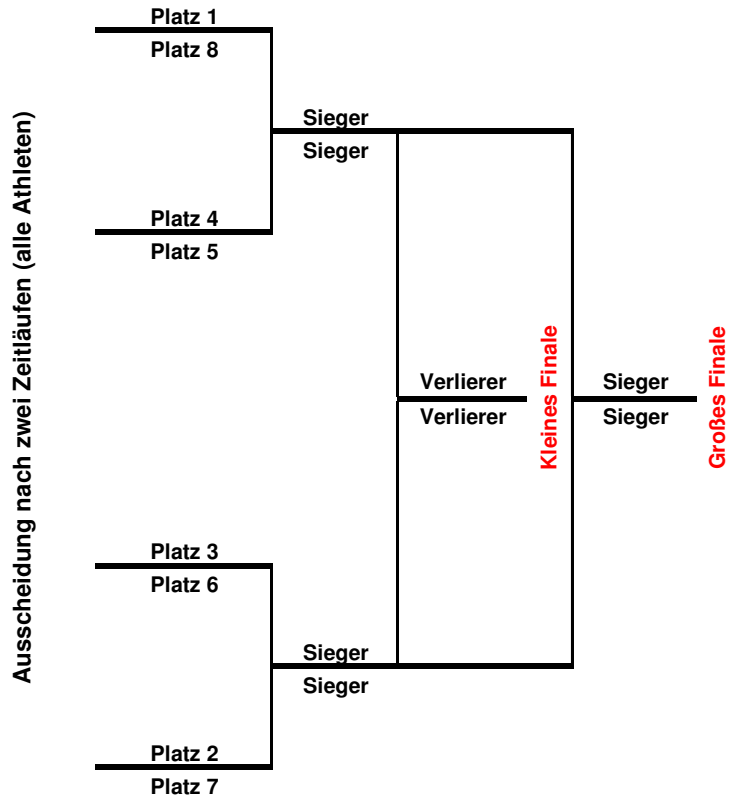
Ausscheidung nach zwei Zeitläufen (alle Athleten)

Platz 1
Platz 8

Platz 4
Platz 5

Sieger
Sieger

Platz 3
Platz 6

Platz 2
Platz 7

Sieger
Sieger

Verlierer
Verlierer

Kleines Finale

Sieger
Sieger

Großes Finale